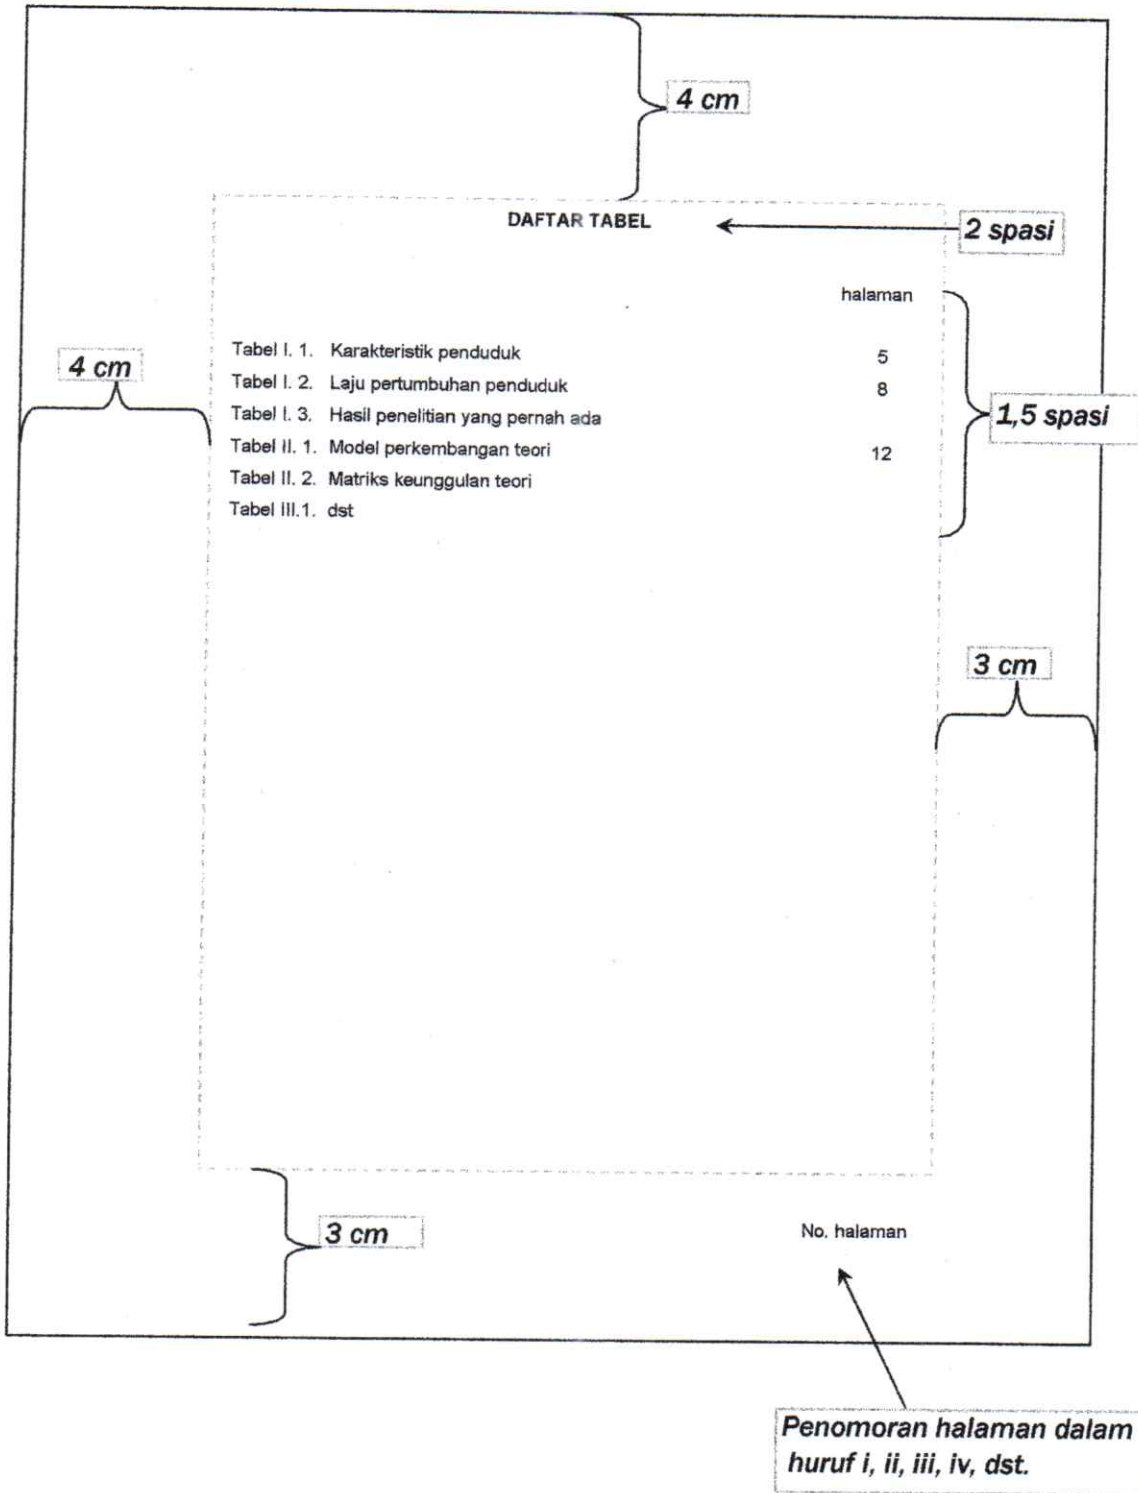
4 cm

DAFTAR TABEL

2 spasi

halaman

4 cm

Tabel I. 1. Karakteristik penduduk 5

Tabel I. 2. Laju pertumbuhan penduduk 8

Tabel I. 3. Hasil penelitian yang pernah ada

1,5 spasi

Tabel II. 1. Model perkembangan teori 12

Tabel II. 2. Matriks keunggulan teori

Tabel III.1. dst

3 cm

3 cm

No. halaman

Penomoran halaman dalam huruf i, ii, iii, iv, dst.